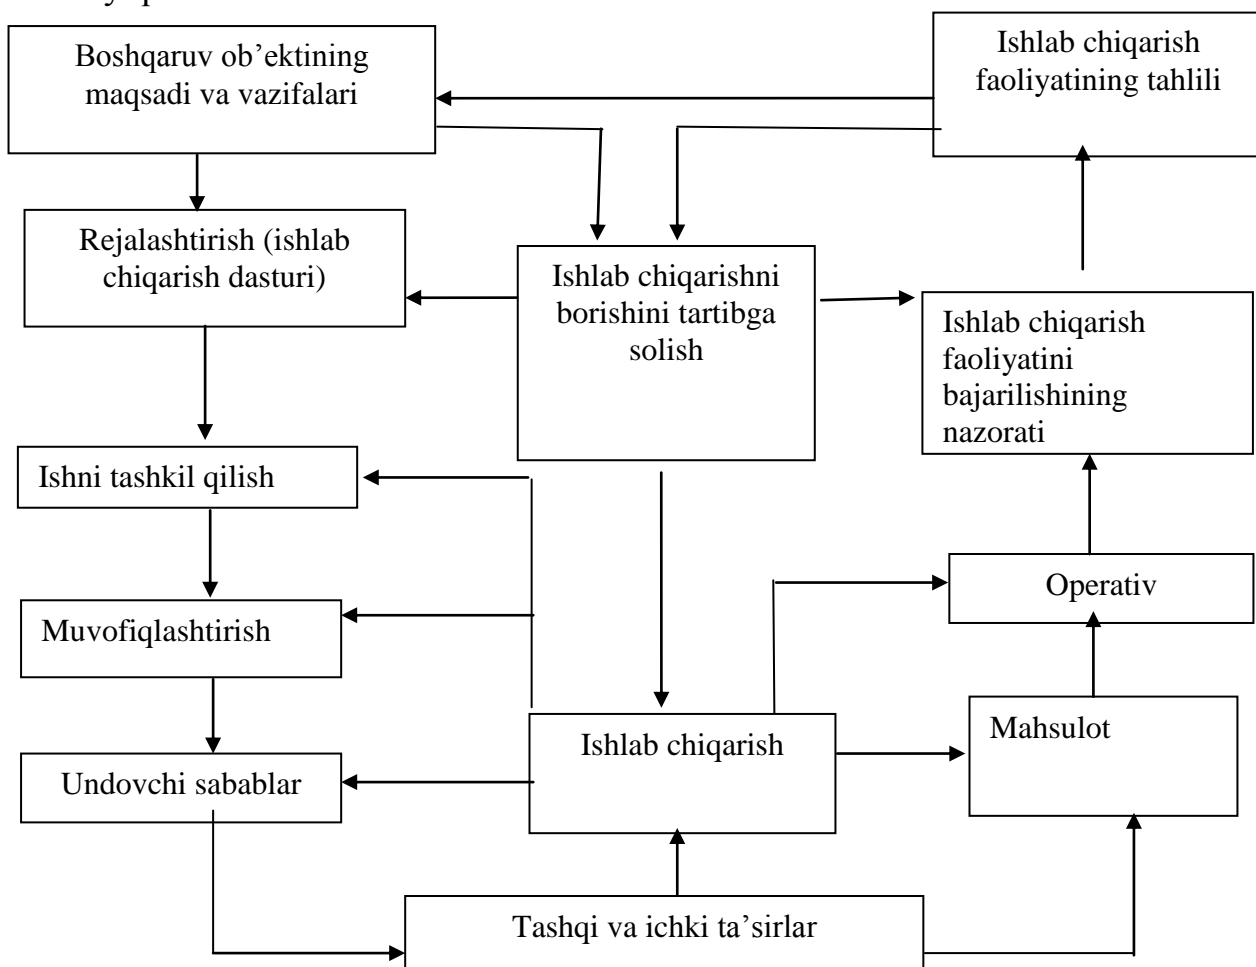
Boshqaruv ob’ektining maqsadi va vazifalari

Ishlab chiqarish faoliyatining tahlili

Rejalashtirish (ishlab chiqarish dasturi)

Ishlab chiqarishni borishini tartibga solish

Ishlab chiqarish faoliyatini bajarilishining nazorati

Ishni tashkil qilish

Operativ

Muvofiqlashtirish

Mahsulot

Ishlab chiqarish

Undovchi sabablar

Tashqi va ichki ta’sirlar